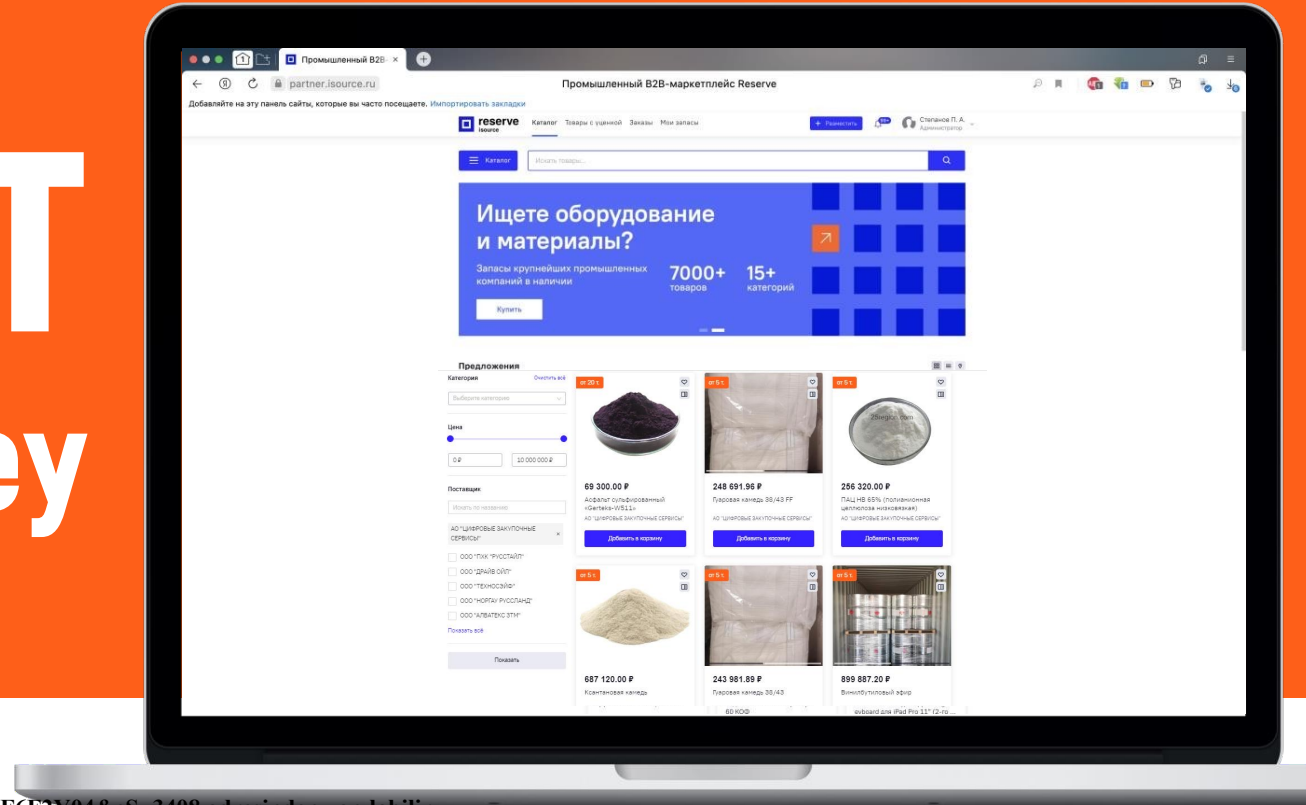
T

ey

Промышленный B2B- ×

partner.isource.ru

Промышленный B2B-маркетплейс Reserve

Добавляйте на эту панель сайты, которые вы часто посещаете. Импортировать закладки

reserve isource

Каталог Товары с уценкой Заказы Мои запасы

+ Разместить

Степанов П. А. Администратор

Каталог

Искать товары...

Ищете оборудование и материалы?

Запасы крупнейших промышленных компаний в наличии

7000+ товаров

15+ категорий

Купить

Предложения

Категория

Очистить всё

Выберите категорию

Цена

0 ₽

10 000 000 ₽

Поставщик

Искать по названию

АО "ЦИФРОВЫЕ ЗАКУПОЧНЫЕ СЕРВИСЫ"

ООО "ГХК "РУССТАЙЛ"

ООО "ДРАЙВ ОЙЛ"

ООО "ТЕХНОСЭЙФ"

ООО "НОРГАУ РУССЛАНД"

ООО "АЛВАТЕКС ЗТМ"

Показать всё

Показать

от 20 т

69 300.00 ₽

Асфальт сульфированный «Gerteks-WS11»

АО "ЦИФРОВЫЕ ЗАКУПОЧНЫЕ СЕРВИСЫ"

Добавить в корзину

от 5 т

248 691.96 ₽

Гуаровая камедь 38/43 FF

АО "ЦИФРОВЫЕ ЗАКУПОЧНЫЕ СЕРВИСЫ"

Добавить в корзину

от 5 т

256 320.00 ₽

ПАЦ НВ 65% (полианионная целлюлоза низковязкая)

АО "ЦИФРОВЫЕ ЗАКУПОЧНЫЕ СЕРВИСЫ"

Добавить в корзину

от 5 т

687 120.00 ₽

Ксантановая камедь

от 5 т

243 981.89 ₽

Гуаровая камедь 38/43

от 5 т

899 887.20 ₽

Винилбутиловый эфир

60 КОФ

eyboard для iPad Pro 11" (2-го ...

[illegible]